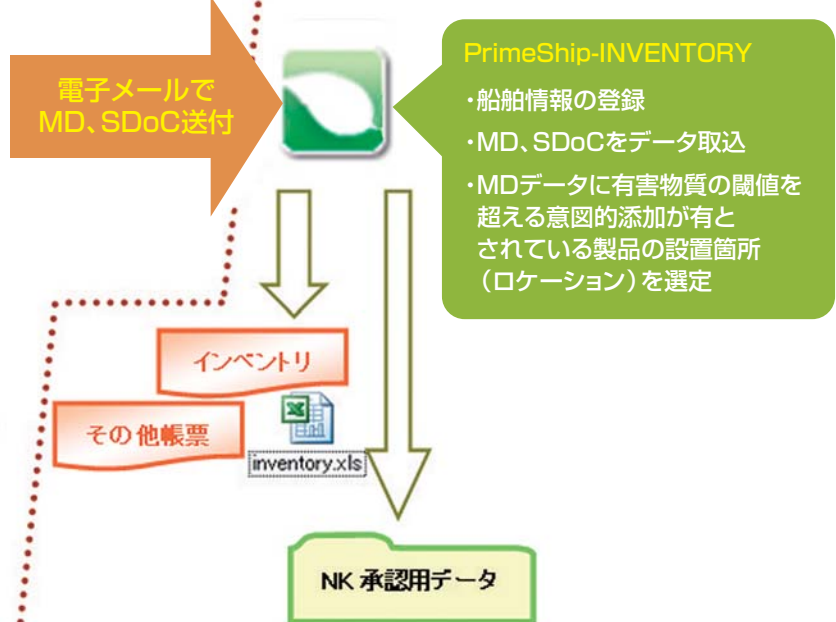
電子メールで
MD、SDoC送付

PrimeShip-INVENTORY
・船舶情報の登録
・MD、SDoCをデータ取込
・MDデータに有害物質の閾値を超える意図的添加が有とされている製品の設置箇所（ロケーション）を選定

インベントリ

その他帳票

inventory.xls

NK 承認用データ